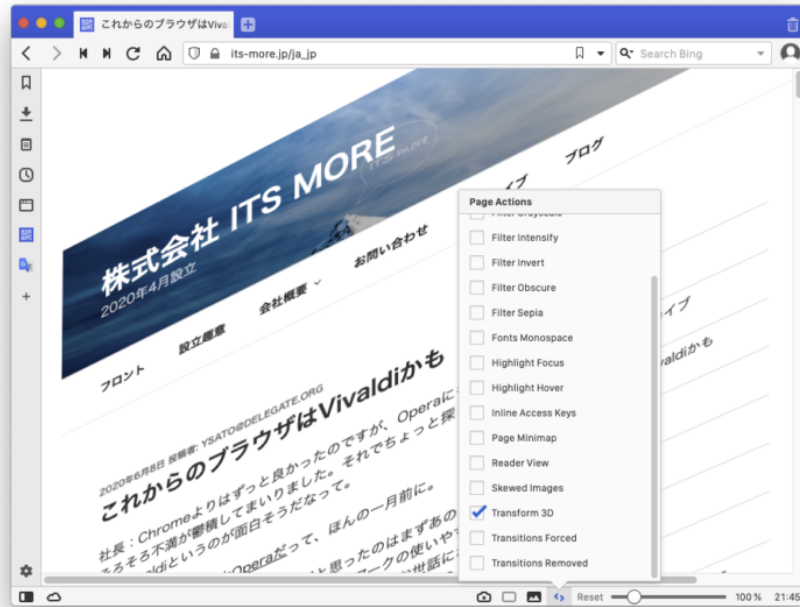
これからのブラウザはViva

its-more.jp/ja_jp

Search Bing

株式会社 ITS MORE
2020年4月設立

ブログ

お問い合わせ

会社概要

フロント

設立趣意

イブ

イブ

2020年6月8日 投稿者: YSATO@DELEGATE.ORG

これからのブラウザはVivaldiかも

Vivaldiかも

社長：Chromeよりはずっと良かったのですが、Operaに
そろそろ不満が鬱積してまいりました。それでちょっと探
aldiというのが面白そうだなって。

Operaだって、ほんの一月前に。

と思ったのはまずあの
マークの使いや
世話に

Page Actions

Filter Intensify
Filter Invert
Filter Obscure
Filter Sepia
Fonts Monospace
Highlight Focus
Highlight Hover
Inline Access Keys
Page Minimap
Reader View
Skewed Images
Transform 3D
Transitions Forced
Transitions Removed

Reset

100 %

21:45